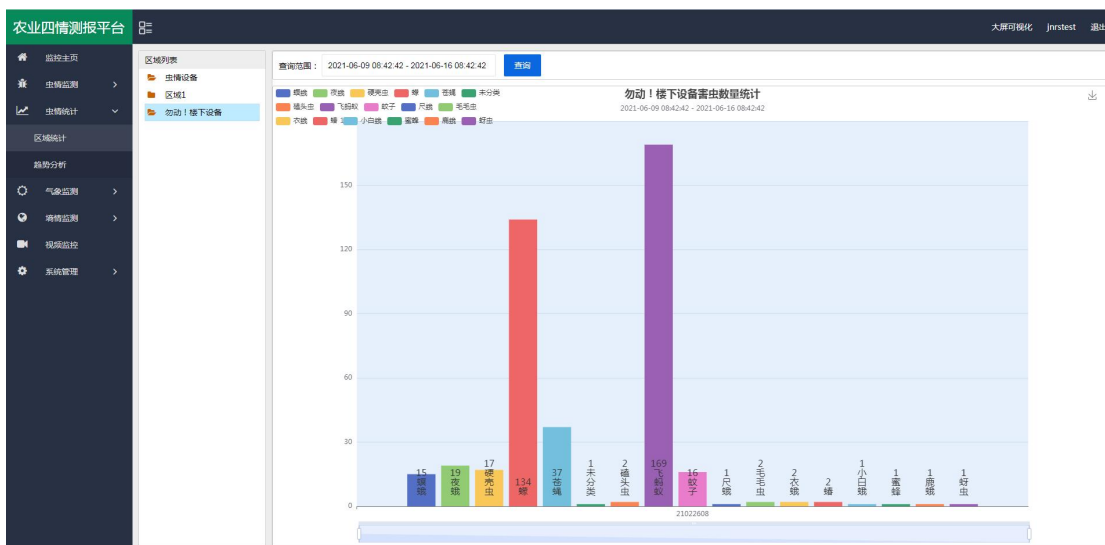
农业四情测报平台

大屏可视化 jnrstest 退出

监控主页
虫情监测
虫情统计
区域统计
趋势分析
气象监测
墒情监测
视频监控
系统管理

区域列表
虫情设备
区域1
勿动！楼下设备

查询范围： 2021-06-09 08:42:42 - 2021-06-16 08:42:42 查询

螟蛾 夜蛾 硬壳虫 蝽 苍蝇 未分类 锚头虫 飞蚂蚁 蚊子 尺蛾 毛毛虫 衣蛾 蟠 小白蛾 蜜蜂 鹿蛾 蚜虫

勿动！楼下设备害虫数量统计
2021-06-09 08:42:42 - 2021-06-16 08:42:42

150
120
90
60
30
0

15 螟蛾
19 夜蛾
17 硬壳虫
134 蝽
37 苍蝇
1 未分类
2 锚头虫
169 飞蚂蚁
16 蚊子
1 尺蛾
2 毛毛虫
2 衣蛾
2 蟠
1 小白蛾
1 蜜蜂
1 鹿蛾
1 蚜虫

21022608